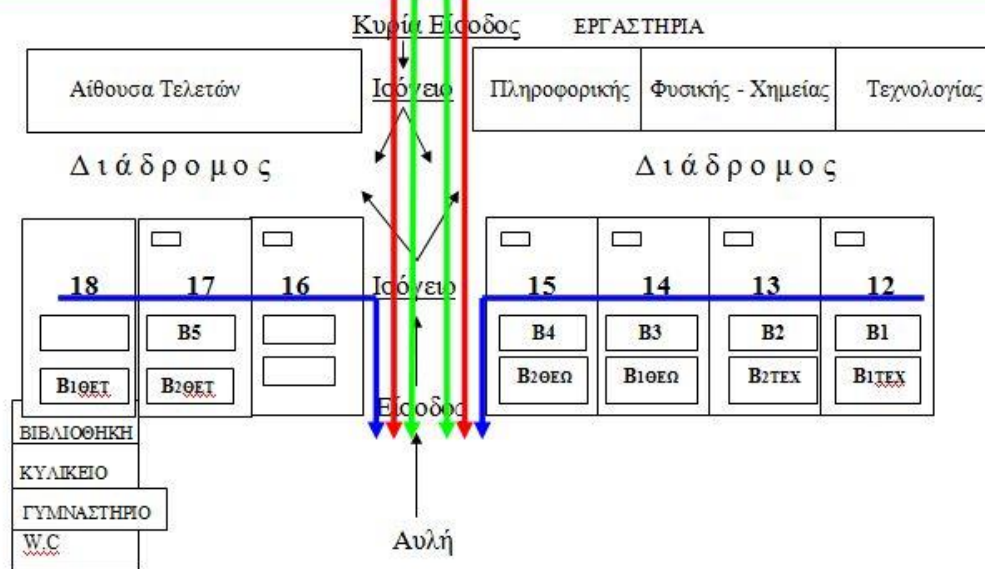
Κυρία Είσοδος

ΕΡΓΑΣΤΗΡΙΑ

Αίθουσα Τελετών

Ισόγειο

Πληροφορικής

Φυσικής - Χημείας

Τεχνολογίας

Δ ι ά δ ρ ο μ ο ς

Δ ι ά δ ρ ο μ ο ς

18

17

16

Ισόγειο

15

14

13

12

B5

B4

B3

B2

B1

B1ΘΕΤ

B2ΘΕΤ

B2ΘΕΩ

B1ΘΕΩ

B2TEX

B1TEX

Είσοδος

ΒΙΒΛΙΟΘΗΚΗ

ΚΥΛΙΚΕΙΟ

ΓΥΜΝΑΣΤΗΡΙΟ

W.C

Αυλή